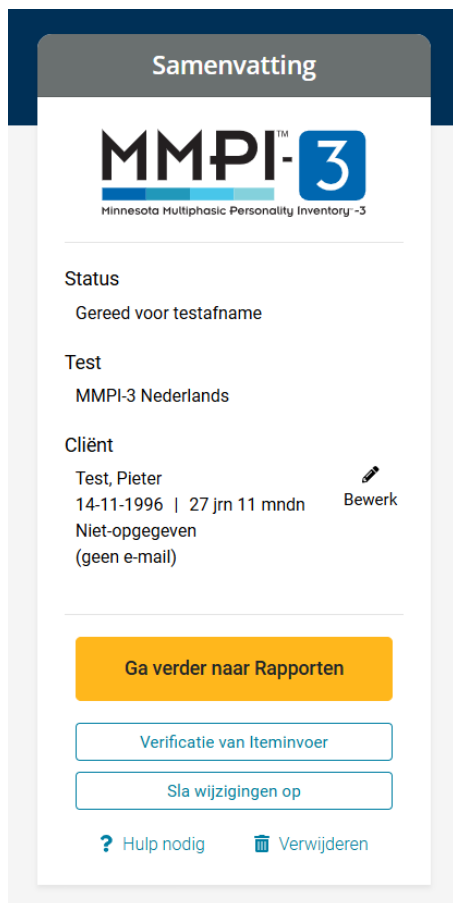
Samenvatting

MMPI™-3
Minnesota Multiphasic Personality Inventory™-3

Status
Gereed voor testafname

Test
MMPI-3 Nederlands

Cliënt
Test, Pieter
14-11-1996 | 27 jrn 11 mndn
Niet-opgegeven
(geen e-mail)

Bewerk

Ga verder naar Rapporten

Verificatie van Iteminvoer

Sla wijzigingen op

Hulp nodig

Verwijderen